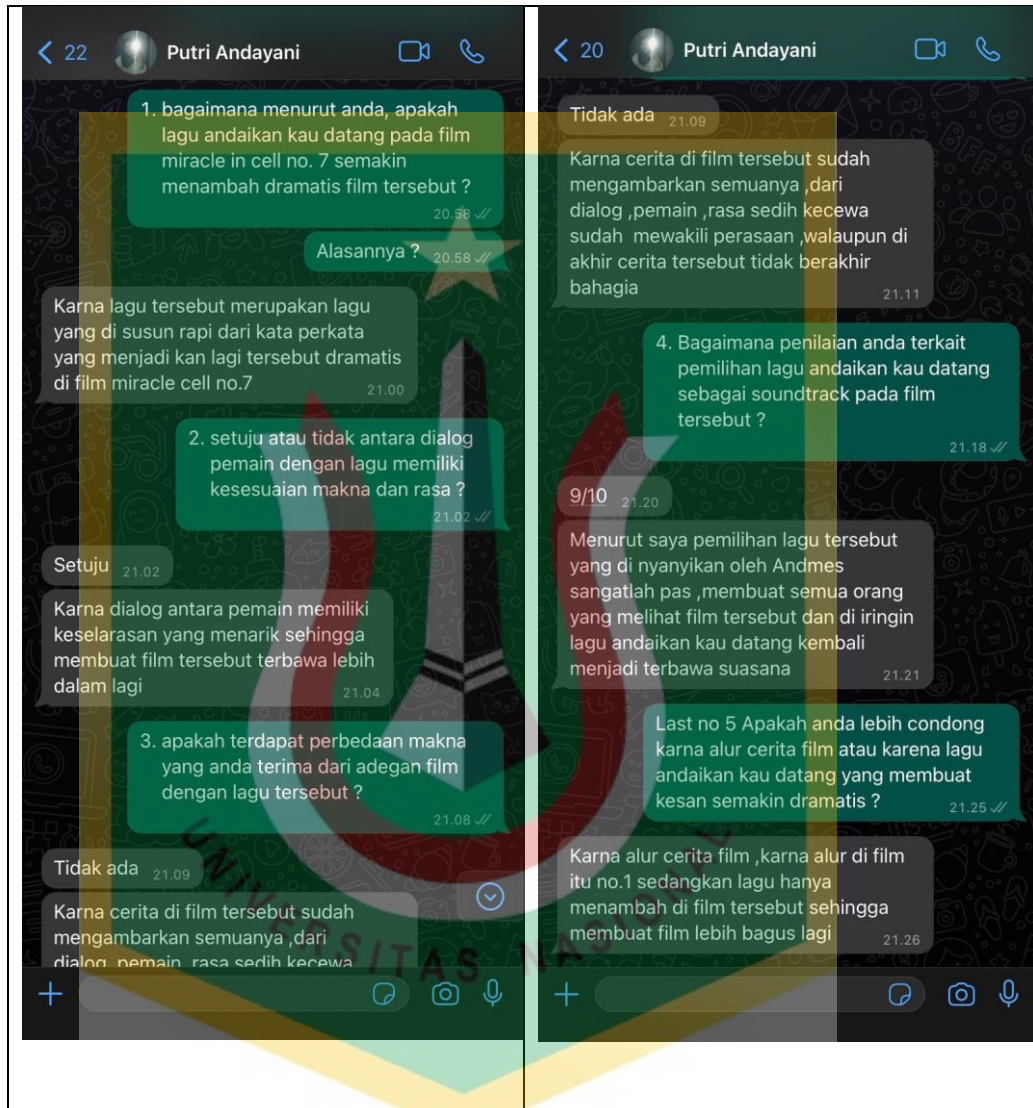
< 22 Putri Andayani

1. bagaimana menurut anda, apakah lagu andaikan kau datang pada film miracle in cell no. 7 semakin menambah dramatis film tersebut ? 20.58

Alasannya ? 20.58

Karna lagu tersebut merupakan lagu yang di susun rapi dari kata perkata yang menjadi kan lagi tersebut dramatis di film miracle cell no.7 21.00

2. setuju atau tidak antara dialog pemain dengan lagu memiliki kesesuaian makna dan rasa ? 21.02

Setuju 21.02

Karna dialog antara pemain memiliki keselarasan yang menarik sehingga membuat film tersebut terbawa lebih dalam lagi 21.04

3. apakah terdapat perbedaan makna yang anda terima dari adegan film dengan lagu tersebut ? 21.08

Tidak ada 21.09

Karna cerita di film tersebut sudah mengambarkan semuanya ,dari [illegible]

< 20 Putri Andayani

Tidak ada 21.09

Karna cerita di film tersebut sudah mengambarkan semuanya ,dari dialog ,pemain ,rasa sedih kecewa sudah mewakili perasaan ,walaupun di akhir cerita tersebut tidak berakhir bahagia 21.11

4. Bagaimana penilaian anda terkait pemilihan lagu andaikan kau datang sebagai soundtrack pada film tersebut ? 21.18

9/10 21.20

Menurut saya pemilihan lagu tersebut yang di nyanyikan oleh Andmes sangatlah pas ,membuat semua orang yang melihat film tersebut dan di iringin lagu andaikan kau datang kembali menjadi terbawa suasana 21.21

Last no 5 Apakah anda lebih condong karna alur cerita film atau karena lagu andaikan kau datang yang membuat kesan semakin dramatis ? 21.25

Karna alur cerita film ,karna alur di film itu no.1 sedangkan lagu hanya menambah di film tersebut sehingga membuat film lebih bagus lagi 21.26

UNIVERSITAS NASIONAL